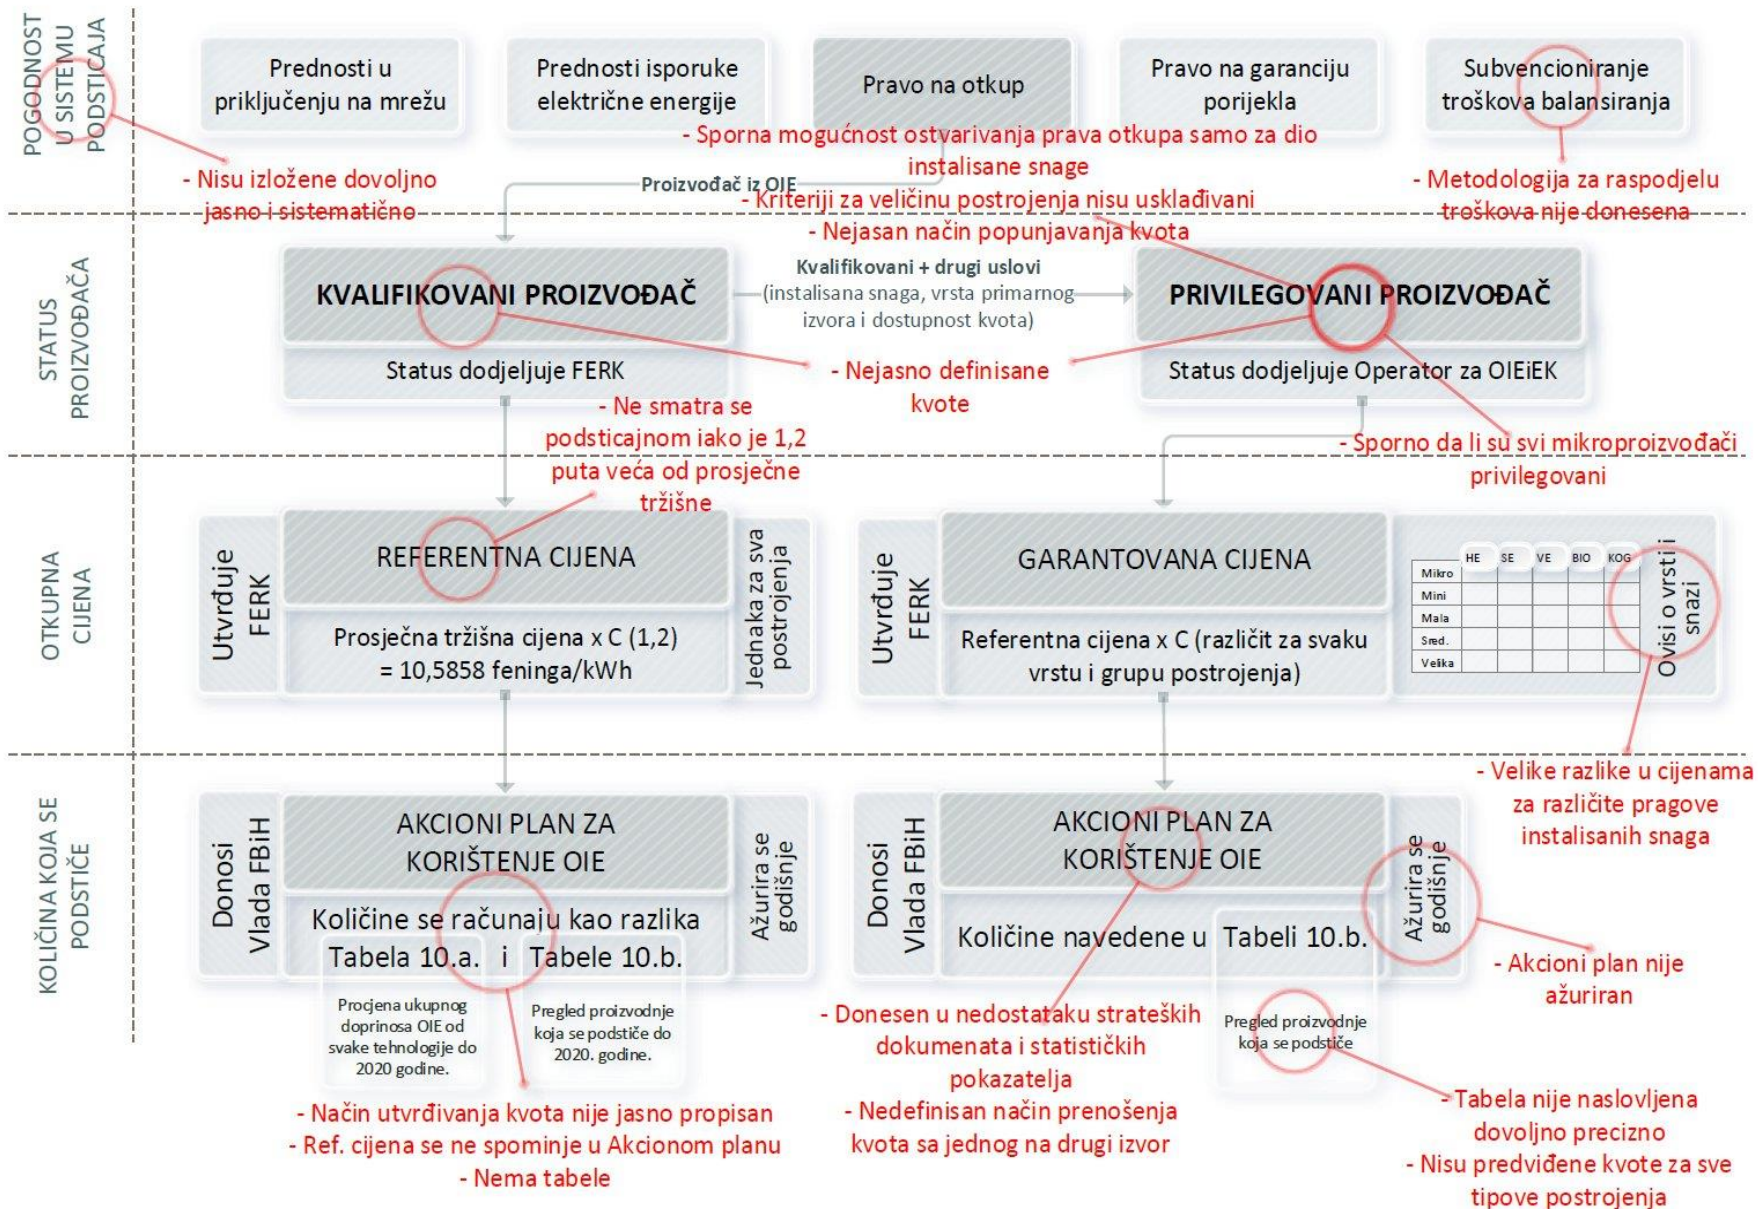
POGODNOST U SISTEMU PODSTICAJA

Prednosti u priključenju na mrežu

Prednosti isporuke električne energije

Pravo na otkup

Pravo na garanciju porijekla

Subvencioniranje troškova balansiranja

- Sporna mogućnost ostvarivanja prava otkupa samo za dio instalisane snage

- Nisu izložene dovoljno jasno i sistematično

Proizvođač iz OIE

- Kriteriji za veličinu postrojenja nisu usklađivani

- Nejasan način popunjavanja kvota

- Metodologija za raspodjelu troškova nije donesena

STATUS PROIZVOĐAČA

KVALIFIKOVANI PROIZVOĐAČ

Status dodjeljuje FERK

Kvalifikovani + drugi uslovi (instalisana snaga, vrsta primarnog izvora i dostupnost kvota)

PRIVILEGOVANI PROIZVOĐAČ

Status dodjeljuje Operator za OIEiEK

- Nejasno definisane kvote

- Ne smatra se podsticajnom iako je 1,2 puta veća od prosječne tržišne

- Sporno da li su svi mikroproizvođači privilegovani

OTKUPNA CIJENA

Utvrđuje FERK

REFERENTNA CIJENA

Prosječna tržišna cijena x C (1,2) = 10,5858 feninga/kWh

Jednaka za sva postrojenja

Utvrđuje FERK

GARANTOVANA CIJENA

Referentna cijena x C (različit za svaku vrstu i grupu postrojenja)

| | HE | SE | VE | BIO | KOG |
|---|---|---|---|---|---|
| Mikro | | | | | |
| Mini | | | | | |
| Mala | | | | | |
| Sred. | | | | | |
| Velika | | | | | |

Ovisi o vrsti i snazi

- Velike razlike u cijenama za različite pragove instalisanih snaga

KOLIČINA KOJA SE PODSTIČE

Donosi Vlada FBiH

AKCIONI PLAN ZA KORIŠTENJE OIE

Količine se računaju kao razlika Tabela 10.a. i Tabele 10.b.

Procjena ukupnog doprinosa OIE od svake tehnologije do 2020 godine.

Pregled proizvodnje koja se podstiče do 2020. godine.

Ažurira se godišnje

Donosi Vlada FBiH

AKCIONI PLAN ZA KORIŠTENJE OIE

Količine navedene u Tabeli 10.b.

Pregled proizvodnje koja se podstiče

Ažurira se godišnje

- Akcioni plan nije ažuriran

- Način utvrđivanja kvota nije jasno propisan
- Ref. cijena se ne spominje u Akcionom planu
- Nema tabele

- Donesen u nedostatku strateških dokumenata i statističkih pokazatelja
- Nedefinisan način prenošenja kvota sa jednog na drugi izvor

- Tabela nije naslovljena dovoljno precizno
- Nisu predviđene kvote za sve tipove postrojenja